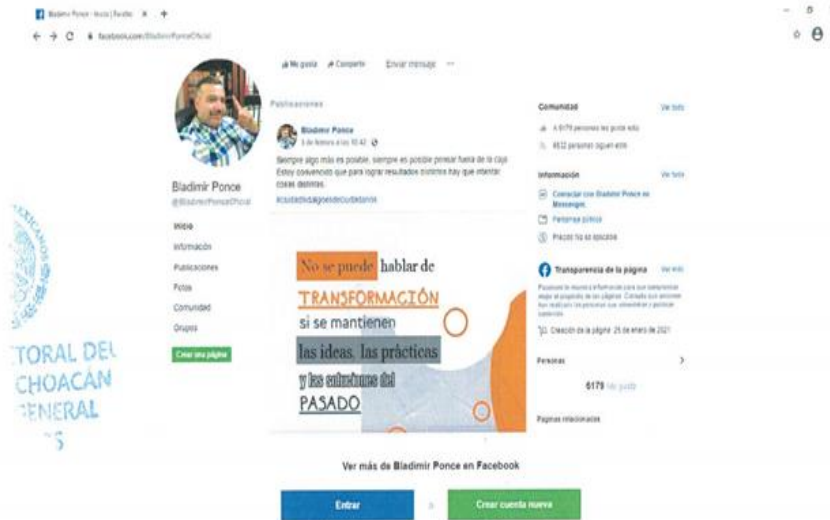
Bladimir Ponce - Inicio | Facebo ×  +

facebook.com/BladimirPonceOficial

Me gusta   Compartir   Enviar mensaje   ···

Bladimir Ponce
@BladimirPonceOficial

Inicio
Información
Publicaciones
Fotos
Comunidad
Grupos
Crear una página

Publicaciones

Bladimir Ponce
5 de febrero a las 10:42

Siempre algo más es posible, siempre es posible pensar fuera de la caja. Estoy convencido que para lograr resultados distintos hay que intentar cosas distintas.
#ciudadaniadigoesdeciudadanos

No se puede hablar de TRANSFORMACIÓN si se mantienen las ideas, las prácticas y las soluciones del PASADO

Comunidad   Ver todo
6179 personas les gusta esto
6532 personas siguen esto

Información   Ver todo
Contactar con Bladimir Ponce en Messenger
Personaje público
Precio: No se especifica

Transparencia de la página   Ver todo
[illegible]
Creación de la página: 25 de enero de 2021

Personas
6179 Me gusta

Páginas relacionadas

Ver más de Bladimir Ponce en Facebook

Entrar   o   Crear cuenta nueva

TORAL DEL
CHOACÁN
GENERAL
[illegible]